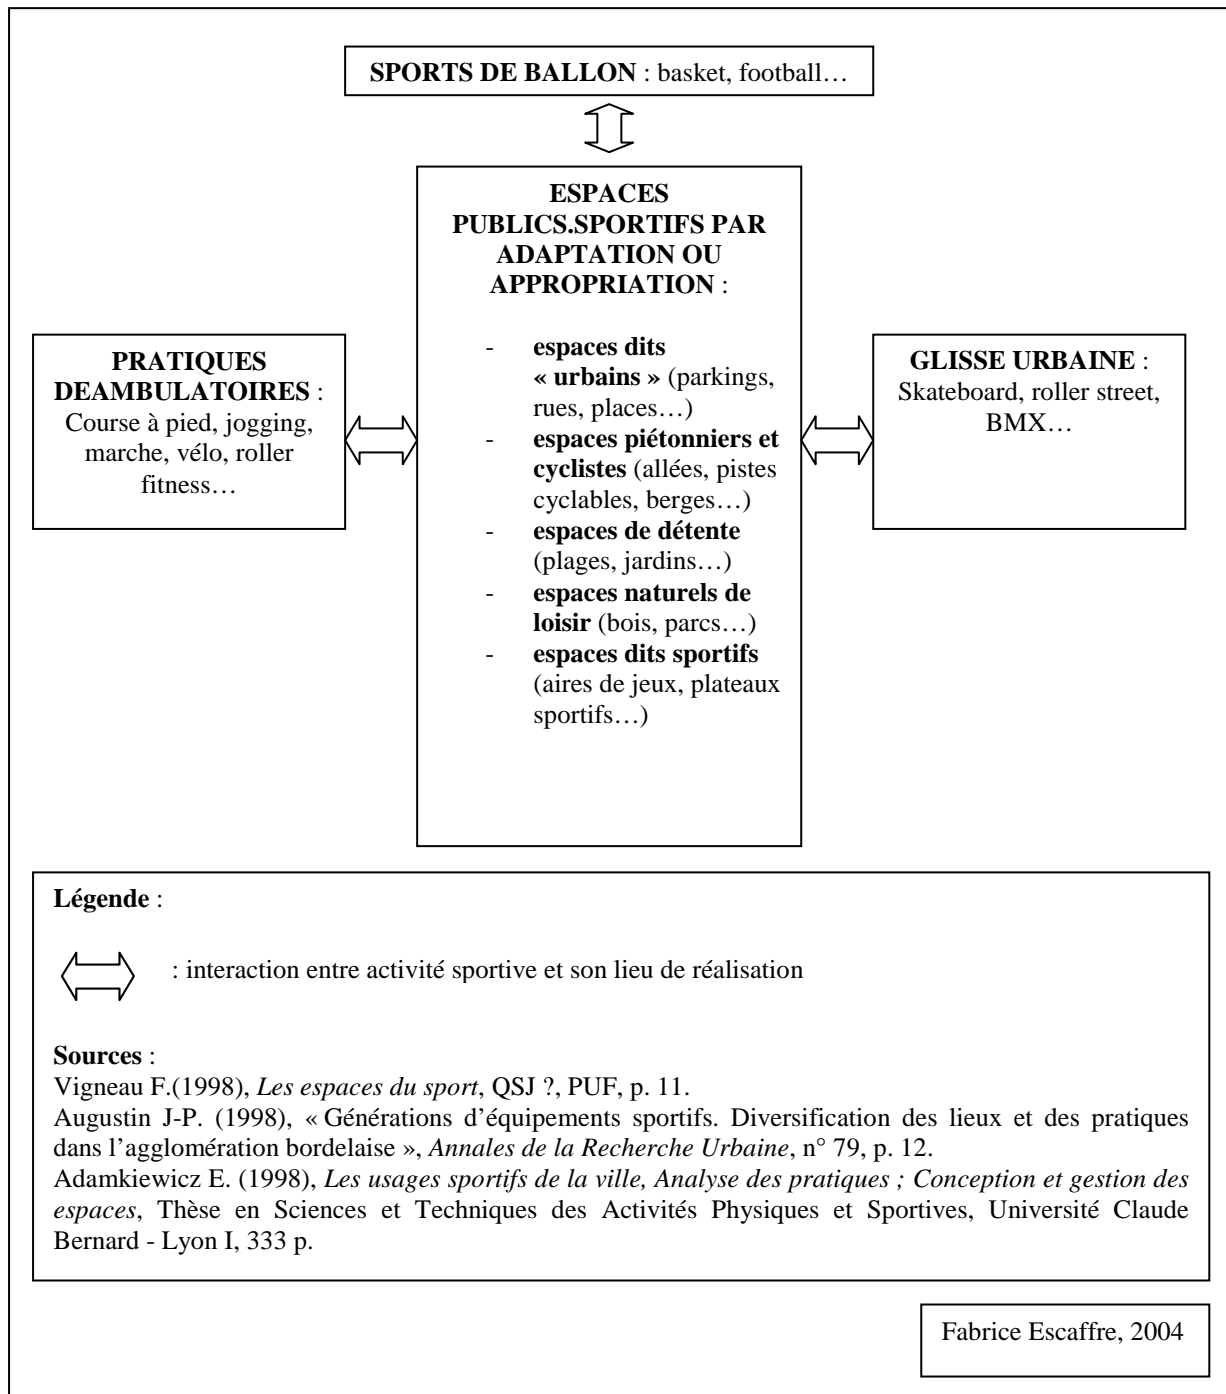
**SPORTS DE BALLON** : basket, football…

**ESPACES PUBLICS.SPORTIFS PAR ADAPTATION OU APPROPRIATION** :

- **espaces dits « urbains »** (parkings, rues, places…)
- **espaces piétonniers et cyclistes** (allées, pistes cyclables, berges…)
- **espaces de détente** (plages, jardins…)
- **espaces naturels de loisir** (bois, parcs…)
- **espaces dits sportifs** (aires de jeux, plateaux sportifs…)

**PRATIQUES DEAMBULATOIRES** : Course à pied, jogging, marche, vélo, roller fitness…

**GLISSE URBAINE** : Skateboard, roller street, BMX…

**Légende** :

: interaction entre activité sportive et son lieu de réalisation

**Sources** :
Vigneau F.(1998), *Les espaces du sport*, QSJ ?, PUF, p. 11.
Augustin J-P. (1998), « Générations d'équipements sportifs. Diversification des lieux et des pratiques dans l'agglomération bordelaise », *Annales de la Recherche Urbaine*, n° 79, p. 12.
Adamkiewicz E. (1998), *Les usages sportifs de la ville, Analyse des pratiques ; Conception et gestion des espaces*, Thèse en Sciences et Techniques des Activités Physiques et Sportives, Université Claude Bernard - Lyon I, 333 p.

Fabrice Escaffre, 2004